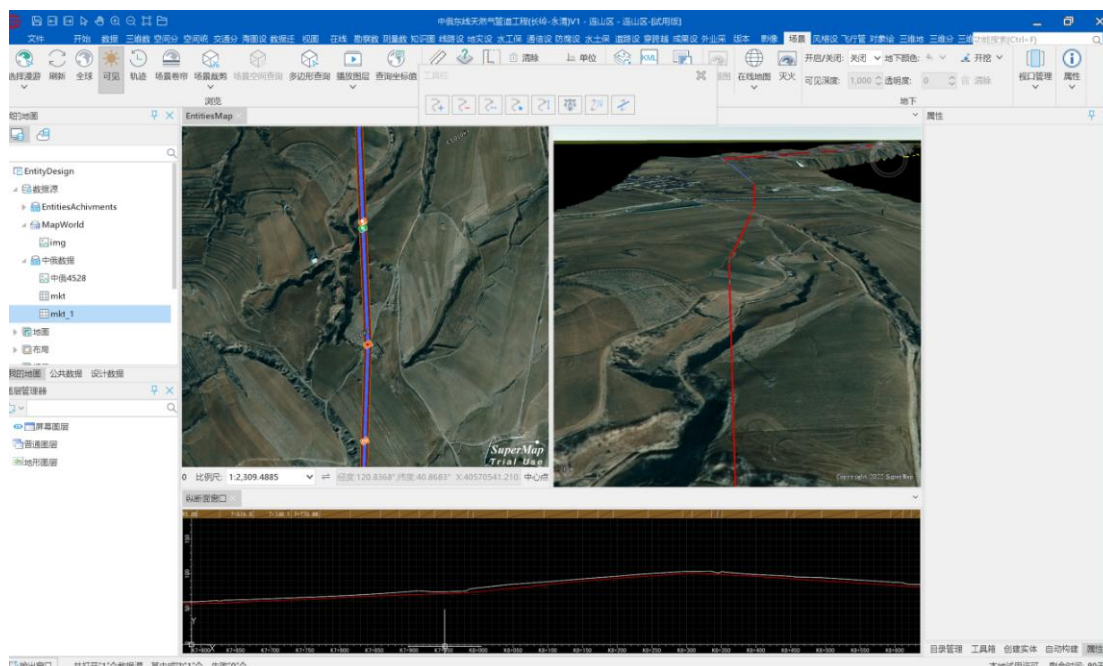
中俄东线天然气管道工程(长岭-永清)V1 - 连山区 - 连山区-[试用版]

文件 开始 数据 三维数 空间分 空间析 交通分 海图设 数据迁 视图 在线 勘察数 测量数 知识图 线路设 站实设 水工保 通信设 防腐设 水土保 道路设 穿跨越 成果设 外业采 版本 影像 场景 风险设 飞行管 对象论 三维地 三维分 三维

选择漫游 刷新 全球 可见 轨迹 场景卷帘 场景裁剪 场景空间查询 多边形查询 播放图层 查询坐标值 清除 单位 在线地图 天火 开启/关闭: 关闭 地下颜色: 开挖 可见深度: 1,000 透明度: 0 清除 视口管理 属性

浏览 地下

工具栏

属性

地图 EntitiesMap

EntityDesign
数据源
EntitiesAchivments
MapWorld
img
中俄数据
中俄4528
mkt
mkt_1
地图
布局

地图 公共数据 设计数据

图层管理器

屏幕图层
普通图层
地形图层

SuperMap Trial Use

比例尺: 1:2,309.4885 经度:120.8368° 纬度:40.8683° X:40570541.210 中心点

纵断面窗口

Copyright 2022 SuperMap

目录管理 工具箱 创建实体 自动构建 属性

输出窗口